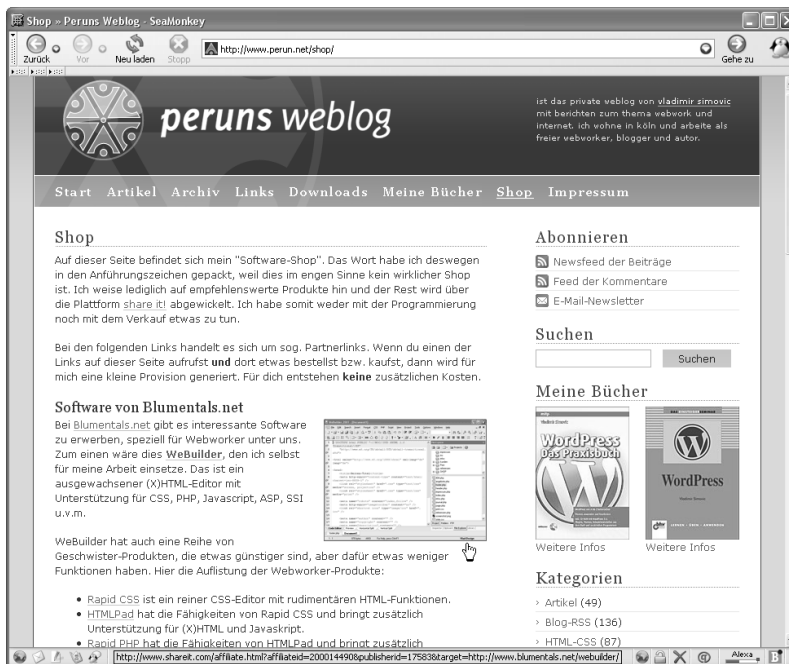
Shop » Peruns Weblog - SeaMonkey

Zurück Vor Neu laden Stopp http://www.perun.net/shop/ Gehe zu

peruns weblog

ist das private weblog von vladimir simovic mit berichten zum thema webwork und internet. ich wohne in köln und arbeite als freier webworker, blogger und autor.

Start Artikel Archiv Links Downloads Meine Bücher Shop Impressum

Shop

Auf dieser Seite befindet sich mein "Software-Shop". Das Wort habe ich deswegen in den Anführungszeichen gepackt, weil dies im engen Sinne kein wirklicher Shop ist. Ich weise lediglich auf empfehlenswerte Produkte hin und der Rest wird über die Plattform share it! abgewickelt. Ich habe somit weder mit der Programmierung noch mit dem Verkauf etwas zu tun.

Bei den folgenden Links handelt es sich um sog. Partnerlinks. Wenn du einen der Links auf dieser Seite aufrufst und dort etwas bestellst bzw. kaufst, dann wird für mich eine kleine Provision generiert. Für dich entstehen keine zusätzlichen Kosten.

Software von Blumentals.net

Bei Blumentals.net gibt es interessante Software zu erwerben, speziell für Webworker unter uns. Zum einen wäre dies WeBuilder, den ich selbst für meine Arbeit einsetze. Das ist ein ausgewachsener (X)HTML-Editor mit Unterstützung für CSS, PHP, Javascript, ASP, SSI u.v.m.

WeBuilder hat auch eine Reihe von Geschwister-Produkten, die etwas günstiger sind, aber dafür etwas weniger Funktionen haben. Hier die Auflistung der Webworker-Produkte:

• Rapid CSS ist ein reiner CSS-Editor mit rudimentären HTML-Funktionen.
• HTMLPad hat die Fähigkeiten von Rapid CSS und bringt zusätzlich Unterstützung für (X)HTML und Javaskript.
• Rapid PHP hat die Fähigkeiten von HTMLPad und bringt zusätzlich

Abonnieren

Newsfeed der Beiträge
Feed der Kommentare
E-Mail-Newsletter

Suchen

Suchen

Meine Bücher

WordPress Das Praxisbuch
WordPress

Weitere Infos Weitere Infos

Kategorien

› Artikel (49)
› Blog-RSS (136)
› HTML-CSS (87)

http://www.shareit.com/affiliate.html?affiliateid=200014908&publisherid=17583&target=http://www.blumentals.net/webuilder/

Alexa